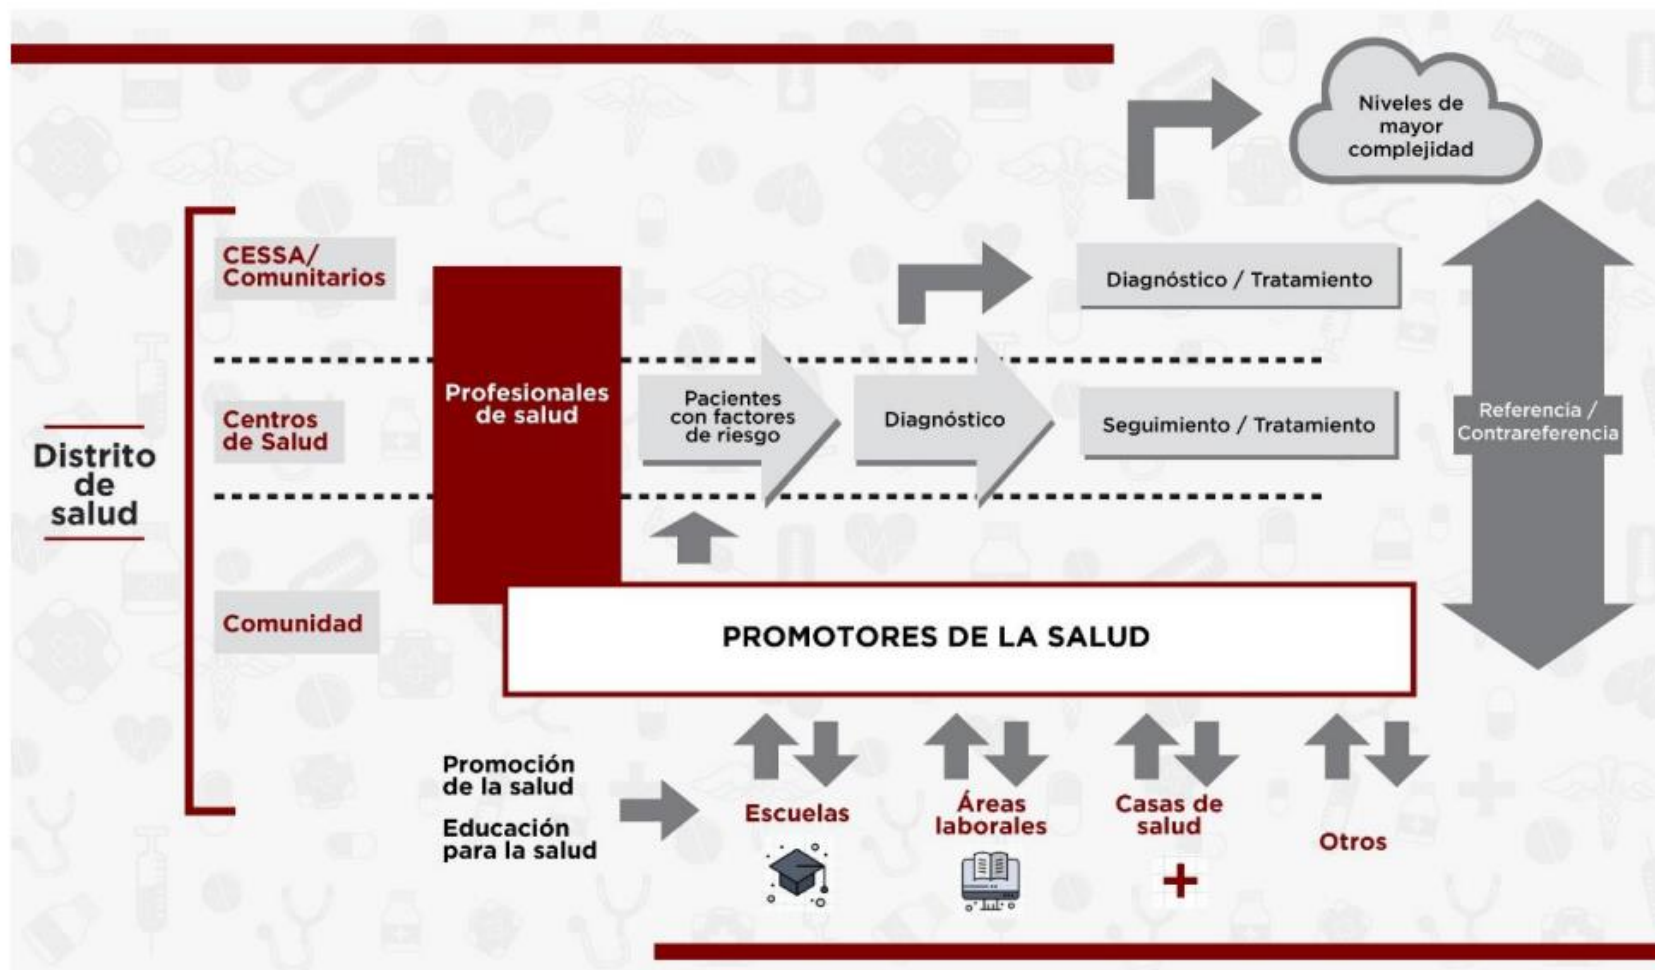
Niveles de mayor complejidad

Distrito de salud

CESSA/ Comunitarios

Diagnóstico / Tratamiento

Centros de Salud

Profesionales de salud

Pacientes con factores de riesgo

Diagnóstico

Seguimiento / Tratamiento

Referencia / Contrareferencia

Comunidad

PROMOTORES DE LA SALUD

Promoción de la salud

Educación para la salud

Escuelas

Áreas laborales

Casas de salud

Otros